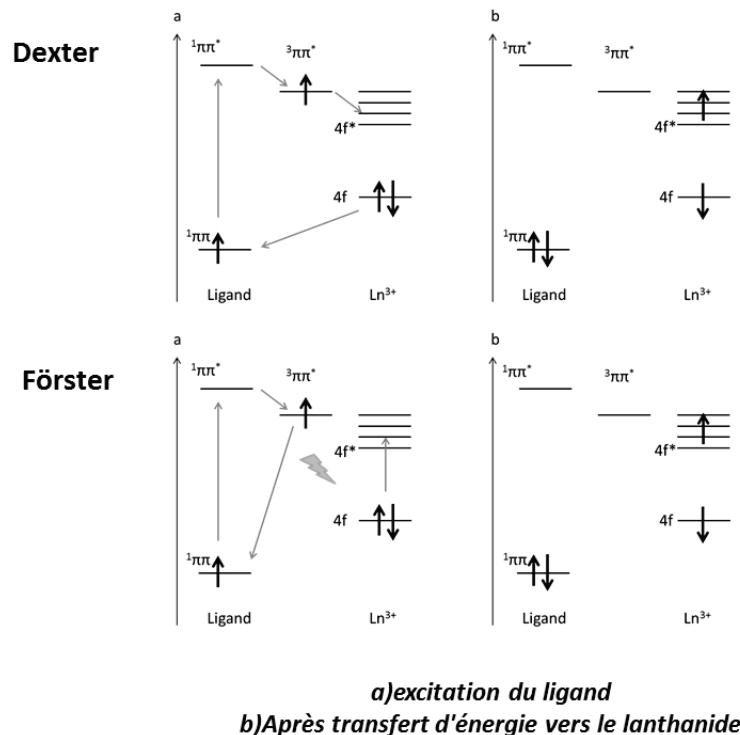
Dexter

a

$^1\pi\pi^*$

$^3\pi\pi^*$

4f*

4f

$^1\pi\pi$

Ligand

$Ln^{3+}$

b

$^1\pi\pi^*$

$^3\pi\pi^*$

4f*

4f

$^1\pi\pi$

Ligand

$Ln^{3+}$

Förster

a

$^1\pi\pi^*$

$^3\pi\pi^*$

4f*

4f

$^1\pi\pi$

Ligand

$Ln^{3+}$

b

$^1\pi\pi^*$

$^3\pi\pi^*$

4f*

4f

$^1\pi\pi$

Ligand

$Ln^{3+}$

a)excitation du ligand
b)Après transfert d'énergie vers le lanthanide